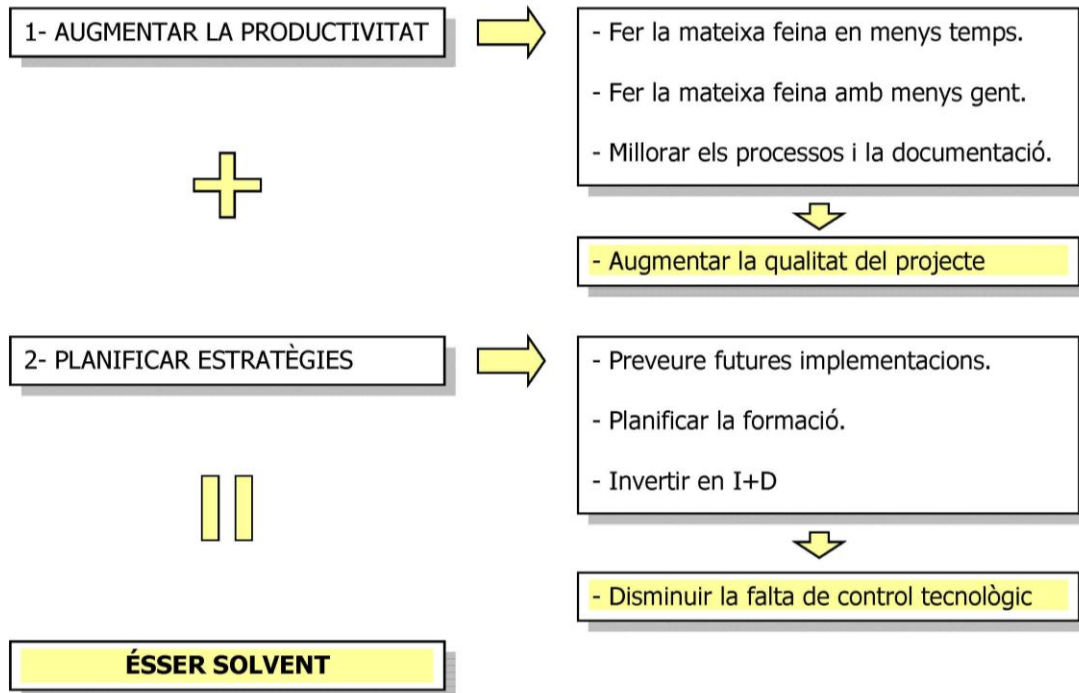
1- AUGMENTAR LA PRODUCTIVITAT

- Fer la mateixa feina en menys temps.

- Fer la mateixa feina amb menys gent.

- Millorar els processos i la documentació.

- Augmentar la qualitat del projecte

2- PLANIFICAR ESTRATÈGIES

- Preveure futures implementacions.

- Planificar la formació.

- Invertir en I+D

- Disminuir la falta de control tecnològic

ÉSSER SOLVENT